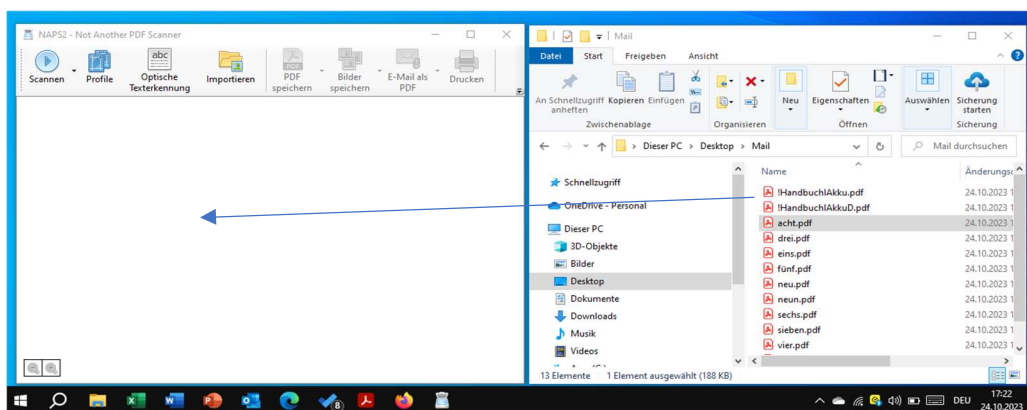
NAPS2 - Not Another PDF Scanner

Scannen Profile Optische Texterkennung Importieren PDF speichern Bilder speichern E-Mail als PDF Drucken

Mail

Datei Start Freigeben Ansicht

An Schnellzugriff anheften Kopieren Einfügen Zwischenablage Organisieren Neu Eigenschaften Öffnen Auswählen Sicherung starten Sicherung

Dieser PC > Desktop > Mail

Mail durchsuchen

Schnellzugriff
OneDrive - Personal
Dieser PC
3D-Objekte
Bilder
Desktop
Dokumente
Downloads
Musik
Videos

| Name | Änderungsd |
|---|---|
| !HandbuchIAkku.pdf | 24.10.2023 1 |
| !HandbuchIAkkuD.pdf | 24.10.2023 1 |
| acht.pdf | 24.10.2023 1 |
| drei.pdf | 24.10.2023 1 |
| eins.pdf | 24.10.2023 1 |
| fünf.pdf | 24.10.2023 1 |
| neu.pdf | 24.10.2023 1 |
| neun.pdf | 24.10.2023 1 |
| sechs.pdf | 24.10.2023 1 |
| sieben.pdf | 24.10.2023 1 |
| vier.pdf | 24.10.2023 1 |

13 Elemente 1 Element ausgewählt (188 KB)

8

DEU 17:22 24.10.2023